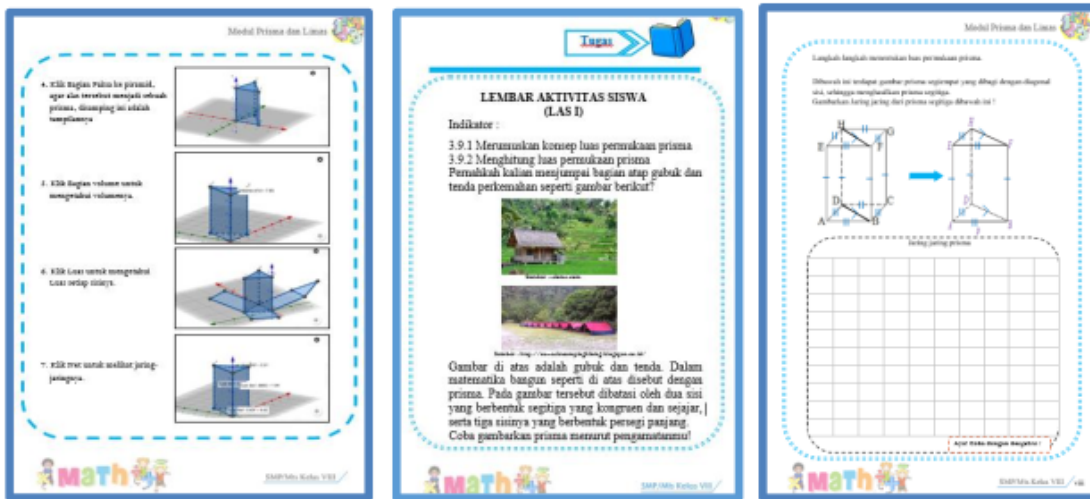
Modul Prisma dan Limas

4. Klik Bagian Pukta ke piramid, agar alas tersebut menjadi sebuah prisma, disamping ini adalah tampilannya

5. Klik Bagian volume untuk mengetahui volumenya.

6. Klik Luas untuk mengetahui Luas setiap sisinya.

7. Klik net untuk melihat jaring-jaringnya.

MATH

SMP/MTs Kelas VIII

Tugas

LEMBAR AKTIVITAS SISWA
(LAS I)

Indikator :

3.9.1 Merumuskan konsep luas permukaan prisma
3.9.2 Menghitung luas permukaan prisma

Pernahkah kalian menjumpai bagian atap gubuk dan tenda perkemahan seperti gambar berikut?

Sumber: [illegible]

Sumber: http://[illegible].blogspot.co.id/

Gambar di atas adalah gubuk dan tenda. Dalam matematika bangun seperti di atas disebut dengan prisma. Pada gambar tersebut dibatasi oleh dua sisi yang berbentuk segitiga yang kongruen dan sejajar, serta tiga sisinya yang berbentuk persegi panjang. Coba gambarkan prisma menurut pengamatanmu!

MATH

SMP/MTs Kelas VIII

Modul Prisma dan Limas

Langkah-langkah menentukan luas permukaan prisma.

Dibawah ini terdapat gambar prisma segiempat yang dibagi dengan diagonal sisi, sehingga menghasilkan prisma segitiga.
Gambarkan Jaring-jaring dari prisma segitiga dibawah ini !

H G
E F
D C
A B

Jaring-jaring prisma

Ayo! Kerja Dengan Bangsat!

MATH

SMP/MTs Kelas VIII